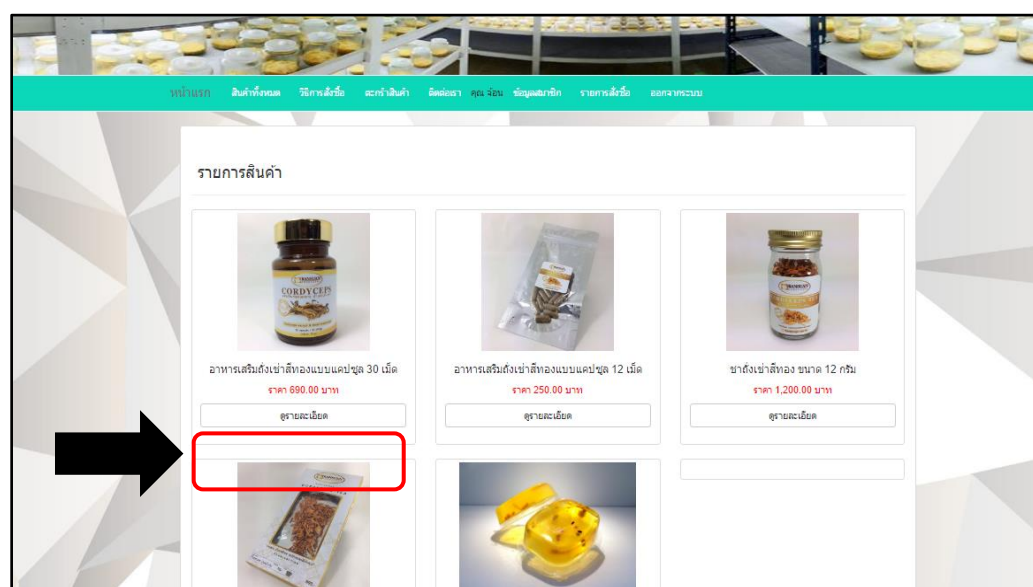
หน้าแรก สินค้าทั้งหมด วิธีการสั่งซื้อ ตะกร้าสินค้า ติดต่อเรา คุณ จ้อน ข้อมูลสมาชิก รายการสั่งซื้อ ออกจากระบบ

รายการสินค้า

CORDYCEPS

อาหารเสริมถังเช่าสีทองแบบแคปซูล 30 เม็ด
ราคา 690.00 บาท
ดูรายละเอียด

อาหารเสริมถังเช่าสีทองแบบแคปซูล 12 เม็ด
ราคา 250.00 บาท
ดูรายละเอียด

ชาถังเช่าสีทอง ขนาด 12 กรัม
ราคา 1,200.00 บาท
ดูรายละเอียด